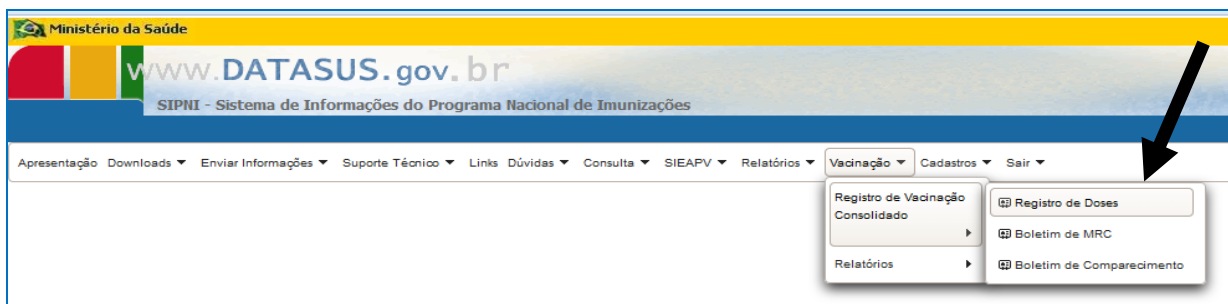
Ministério da Saúde

www.DATASUS.gov.br

SIPNI - Sistema de Informações do Programa Nacional de Imunizações

Apresentação Downloads ▼ Enviar Informações ▼ Suporte Técnico ▼ Links Dúvidas ▼ Consulta ▼ SIEAPV ▼ Relatórios ▼ Vacinação ▼ Cadastros ▼ Sair ▼

Registro de Vacinação Consolidado

Relatórios

Registro de Doses

Boletim de MRC

Boletim de Comparecimento